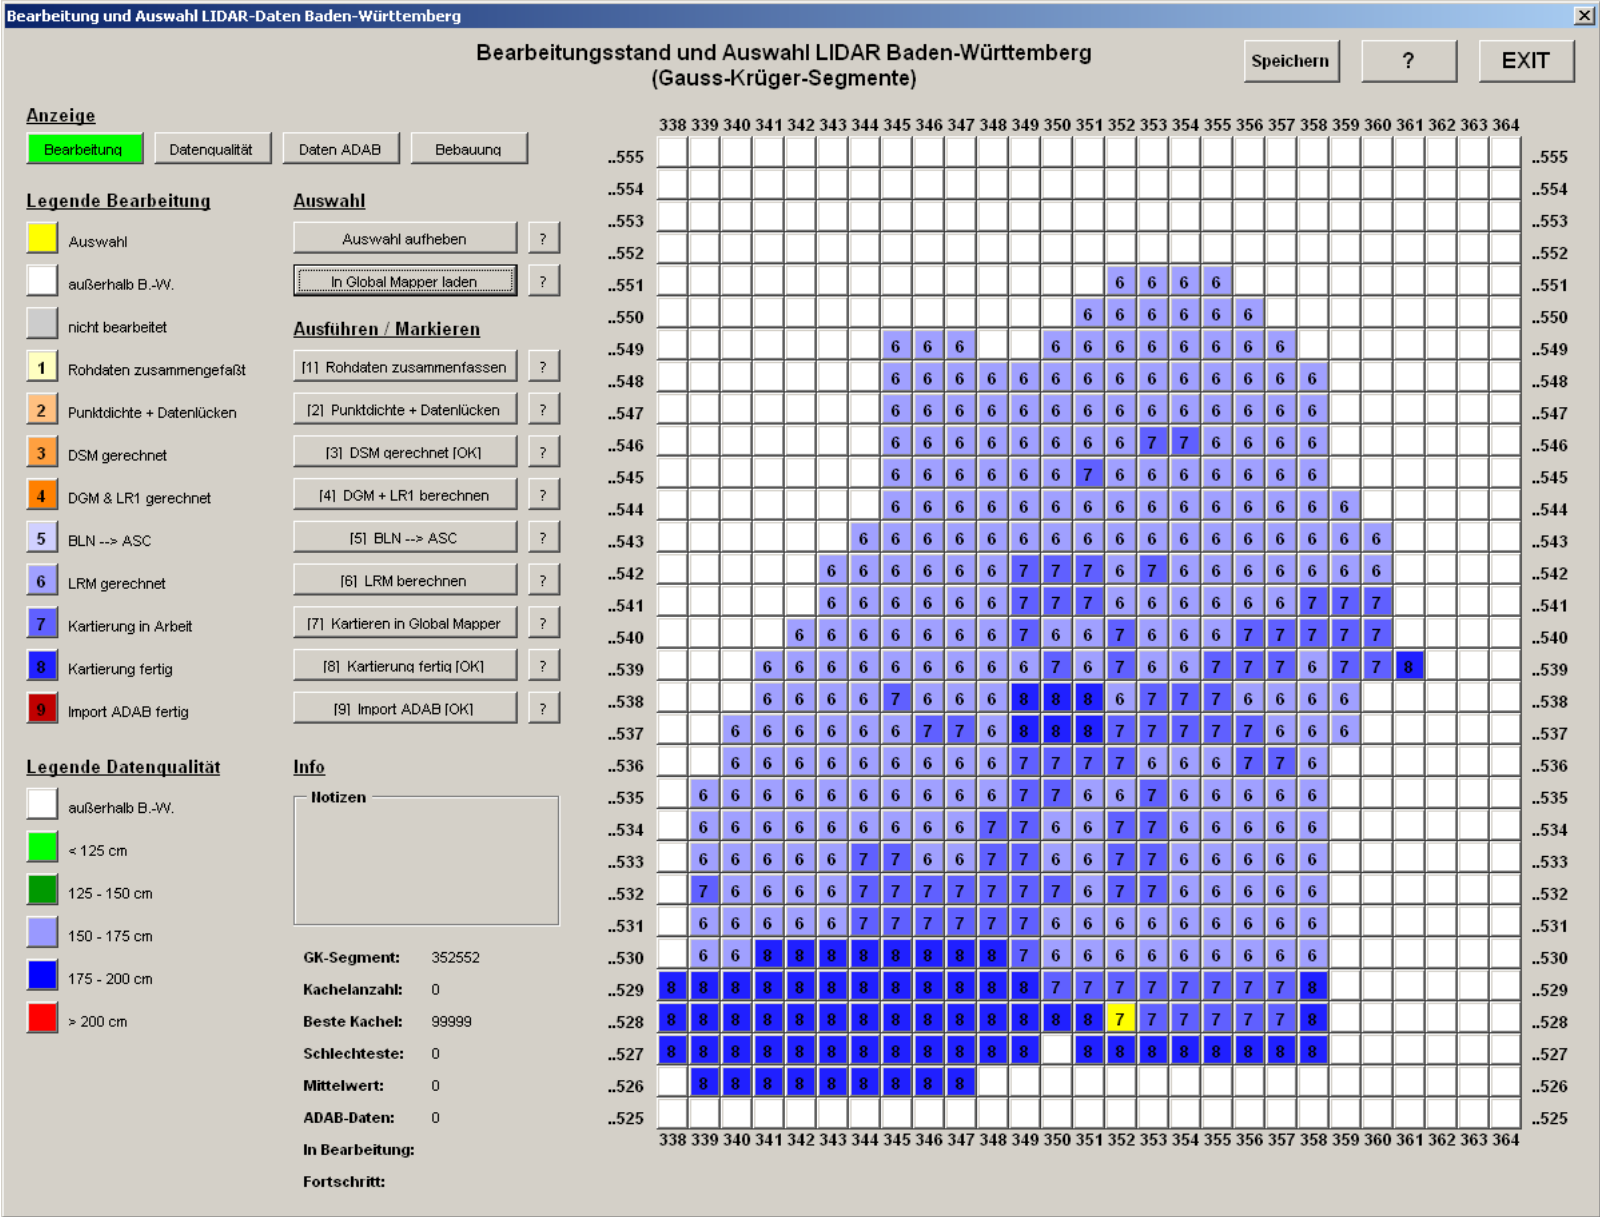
Bearbeitung und Auswahl LIDAR-Daten Baden-Württemberg

Bearbeitungsstand und Auswahl LIDAR Baden-Württemberg
(Gauss-Krüger-Segmente)

Speichern
?
EXIT

Anzeige

Bearbeitung
Datenqualität
Daten ADAB
Bebauung

Legende Bearbeitung

Auswahl
außerhalb B.-W.
nicht bearbeitet
1 Rohdaten zusammengefaßt
2 Punktdichte + Datenlücken
3 DSM gerechnet
4 DGM & LR1 gerechnet
5 BLN --> ASC
6 LRM gerechnet
7 Kartierung in Arbeit
8 Kartierung fertig
9 Import ADAB fertig

Auswahl

Auswahl aufheben ?
In Global Mapper laden ?

Ausführen / Markieren

[1] Rohdaten zusammenfassen ?
[2] Punktdichte + Datenlücken ?
[3] DSM gerechnet [OK] ?
[4] DGM + LR1 berechnen ?
[5] BLN --> ASC ?
[6] LRM berechnen ?
[7] Kartieren in Global Mapper ?
[8] Kartierung fertig [OK] ?
[9] Import ADAB [OK] ?

Legende Datenqualität

außerhalb B.-W.
< 125 cm
125 - 150 cm
150 - 175 cm
175 - 200 cm
> 200 cm

Info

Notizen

GK-Segment: 352552
Kachelanzahl: 0
Beste Kachel: 99999
Schlechteste: 0
Mittelwert: 0
ADAB-Daten: 0
In Bearbeitung:
Fortschritt:

338 339 340 341 342 343 344 345 346 347 348 349 350 351 352 353 354 355 356 357 358 359 360 361 362 363 364

..555 ..554 ..553 ..552 ..551 ..550 ..549 ..548 ..547 ..546 ..545 ..544 ..543 ..542 ..541 ..540 ..539 ..538 ..537 ..536 ..535 ..534 ..533 ..532 ..531 ..530 ..529 ..528 ..527 ..526 ..525

338 339 340 341 342 343 344 345 346 347 348 349 350 351 352 353 354 355 356 357 358 359 360 361 362 363 364